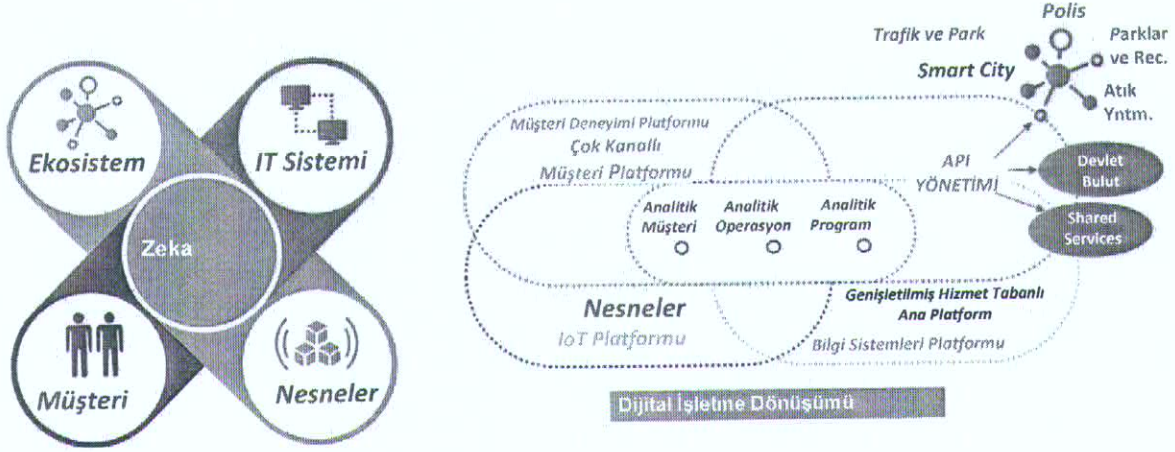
Ekosistem

IT Sistemi

Zeka

Müşteri

Nesneler

Polis

Trafik ve Park

Parklar ve Rec.

Smart City

Atık Yntm.

Müşteri Deneyimi Platformu

Çok Kanallı

Müşteri Platformu

API YÖNETİMİ

Devlet Bulut

Shared Services

Analitik Müşteri

Analitik Operasyon

Analitik Program

Nesneler

IoT Platformu

Genişletilmiş Hizmet Tabanlı Ana Platform

Bilgi Sistemleri Platformu

Dijital İşletme Dönüşümü